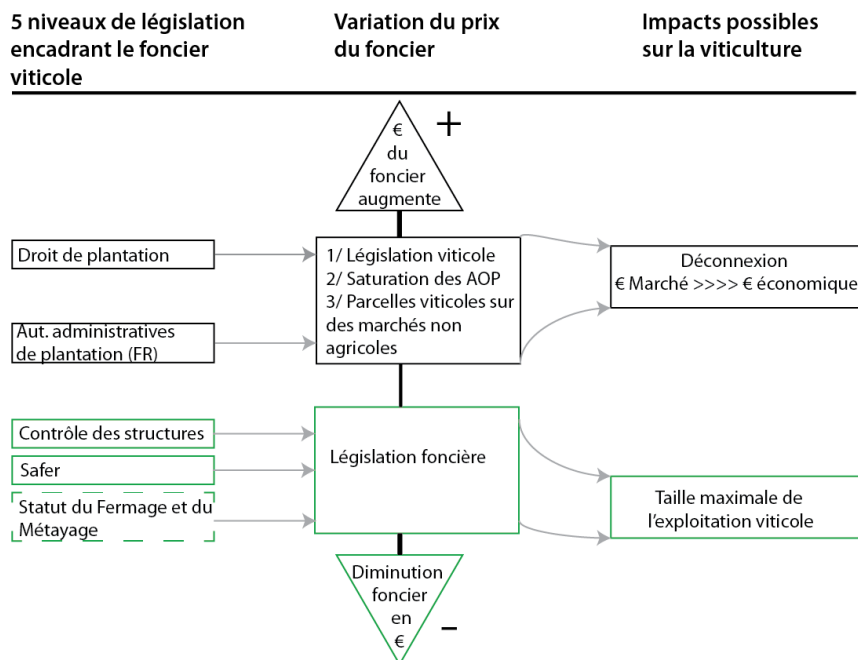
5 niveaux de législation encadrant le foncier viticole

Variation du prix du foncier

Impacts possibles sur la viticulture

€ du foncier augmente

+

Droit de plantation

Aut. administratives de plantation (FR)

1/ Législation viticole
2/ Saturation des AOP
3/ Parcelles viticoles sur des marchés non agricoles

Déconnexion
€ Marché >>>> € économique

Contrôle des structures

Safer

Statut du Fermage et du Métayage

Législation foncière

Taille maximale de l'exploitation viticole

Diminution foncier en €

–